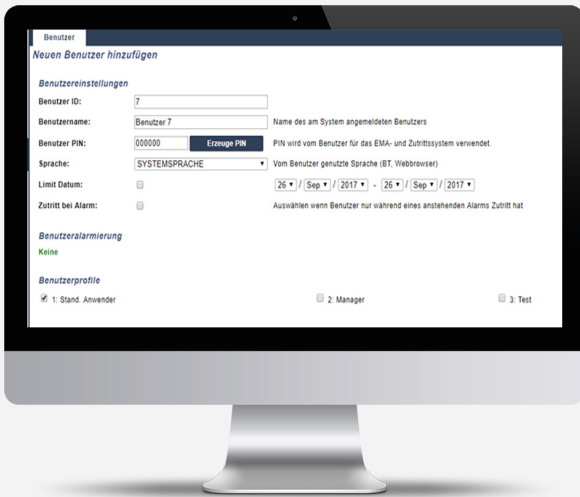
Benutzer

Neuen Benutzer hinzufügen

Benutzereinstellungen

Benutzer ID: 7

Benutzername: Benutzer 7 Name des am System angemeldeten Benutzers

Benutzer PIN: 000000 Erzeuge PIN PIN wird vom Benutzer für das EMA- und Zutrittssystem verwendet.

Sprache: SYSTEMSPRACHE Vom Benutzer genutzte Sprache (BT, Webbrowser)

Limit Datum: 26 / Sep / 2017 - 26 / Sep / 2017

Zutritt bei Alarm: Auswählen wenn Benutzer nur während eines anstehenden Alarms Zutritt hat

Benutzeralarmierung

Keine

Benutzerprofile

1: Stand. Anwender 2: Manager 3: Test